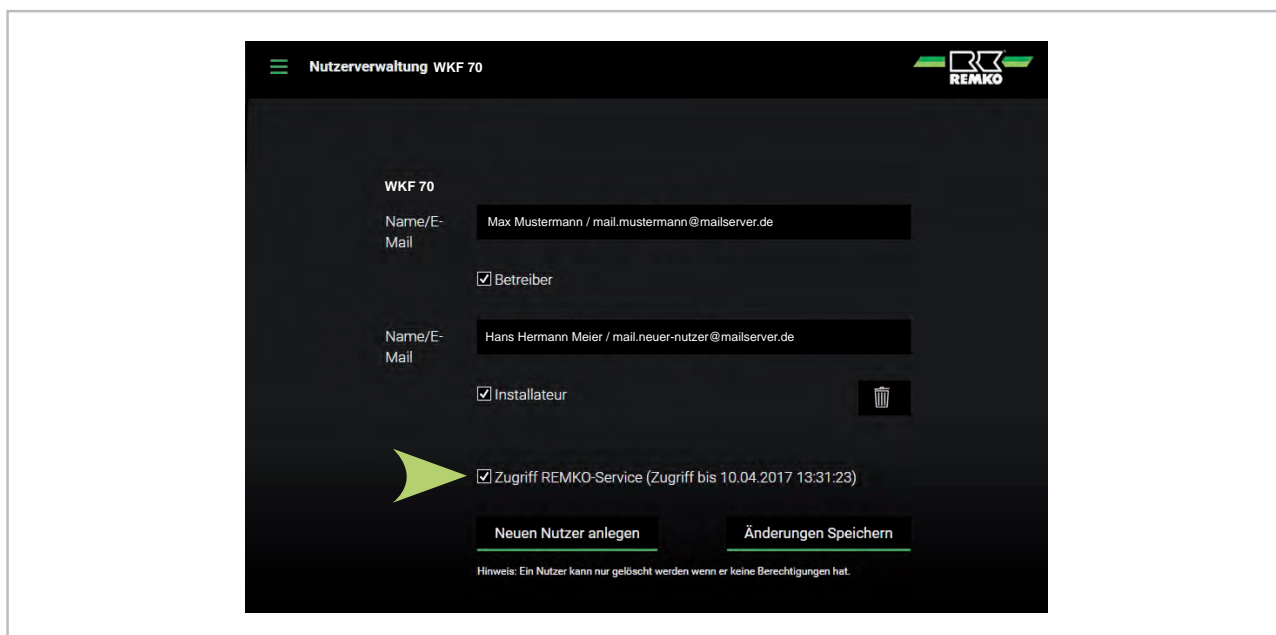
Nutzerverwaltung WKF 70

REMKO

WKF 70

Name/E-Mail

Max Mustermann / mail.mustermann@mailserver.de

☑ Betreiber

Name/E-Mail

Hans Hermann Meier / mail.neuer-nutzer@mailserver.de

☑ Installateur

☑ Zugriff REMKO-Service (Zugriff bis 10.04.2017 13:31:23)

Neuen Nutzer anlegen

Änderungen Speichern

Hinweis: Ein Nutzer kann nur gelöscht werden wenn er keine Berechtigungen hat.